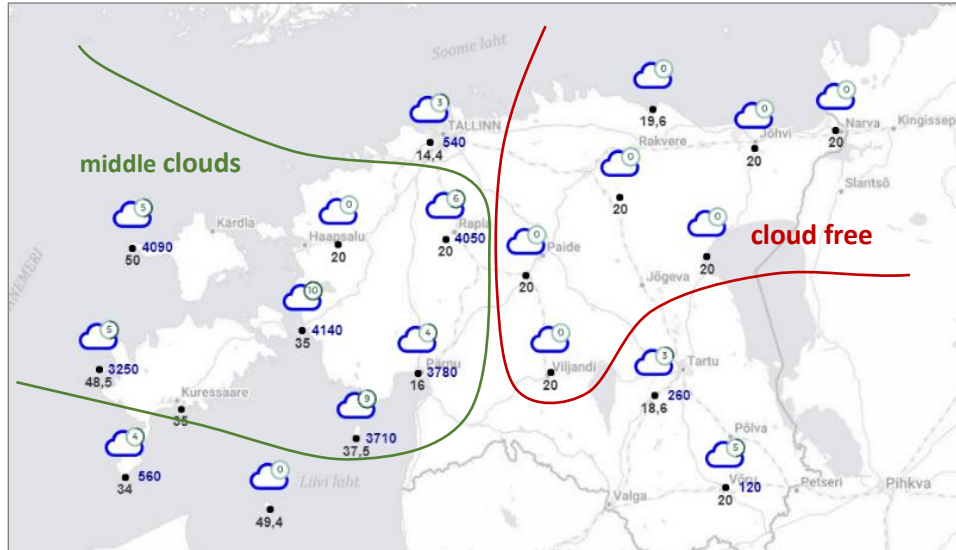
Soome laht

middle clouds

cloud free

3
TALLINN
540
14,4

0
19,6
Rakvere

0
Jõhvi
20

0
Narva
Kingissep
20

Slantsõ

0
20

5
Kärdla
4090
50

0
Haapsalu
20

6
Rapla
4050
20

0
Paide
20

0
20

Jõgeva

10
4140
35

4
Pärnu
3780
16

0
Viljandi
20

3
Tartu
260
18,6

5
3250
48,5

Kuressaare
35

9
3710
37,5

4
560
34

0
Liivi laht
49,4

Põlva

5
Võru
120
20

Petseri
Pihkva
Valga

INEMERI